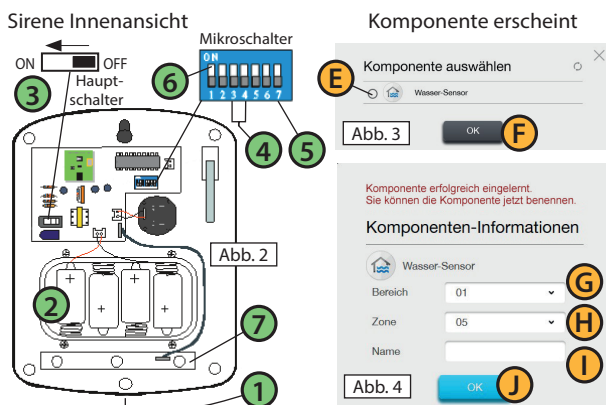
Sirene Innenansicht

ON OFF
Hauptschalter

3

Mikroschalter

ON
1 2 3 4 5 6 7

6

4

5

2

7

1

Abb. 2

Komponente erscheint

Komponente auswählen

E

Wasser-Sensor

Abb. 3

OK

F

Komponente erfolgreich eingelernt.
Sie können die Komponente jetzt benennen.

Komponenten-Informationen

Wasser-Sensor

Bereich 01

G

Zone 05

H

Name

I

Abb. 4

OK

J